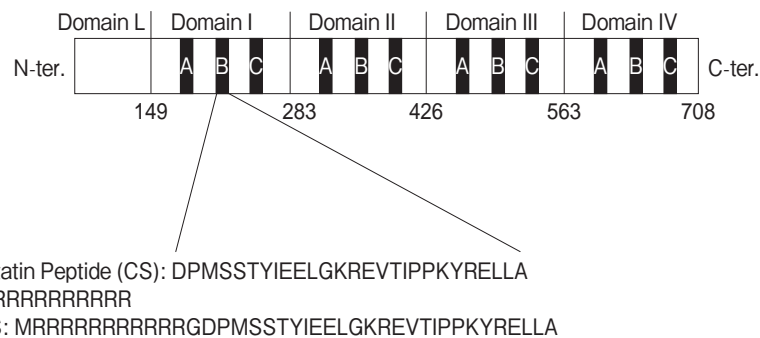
Domain L Domain I Domain II Domain III Domain IV

N-ter. A B C A B C A B C A B C C-ter.

149 283 426 563 708

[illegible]atin Peptide (CS): DPMSSTYIEELGKREVTIPPKYRELLA
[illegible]RRRRRRRRRRR
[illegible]S: MRRRRRRRRRRRRGDPMSSTYIEELGKREVTIPPKYRELLA